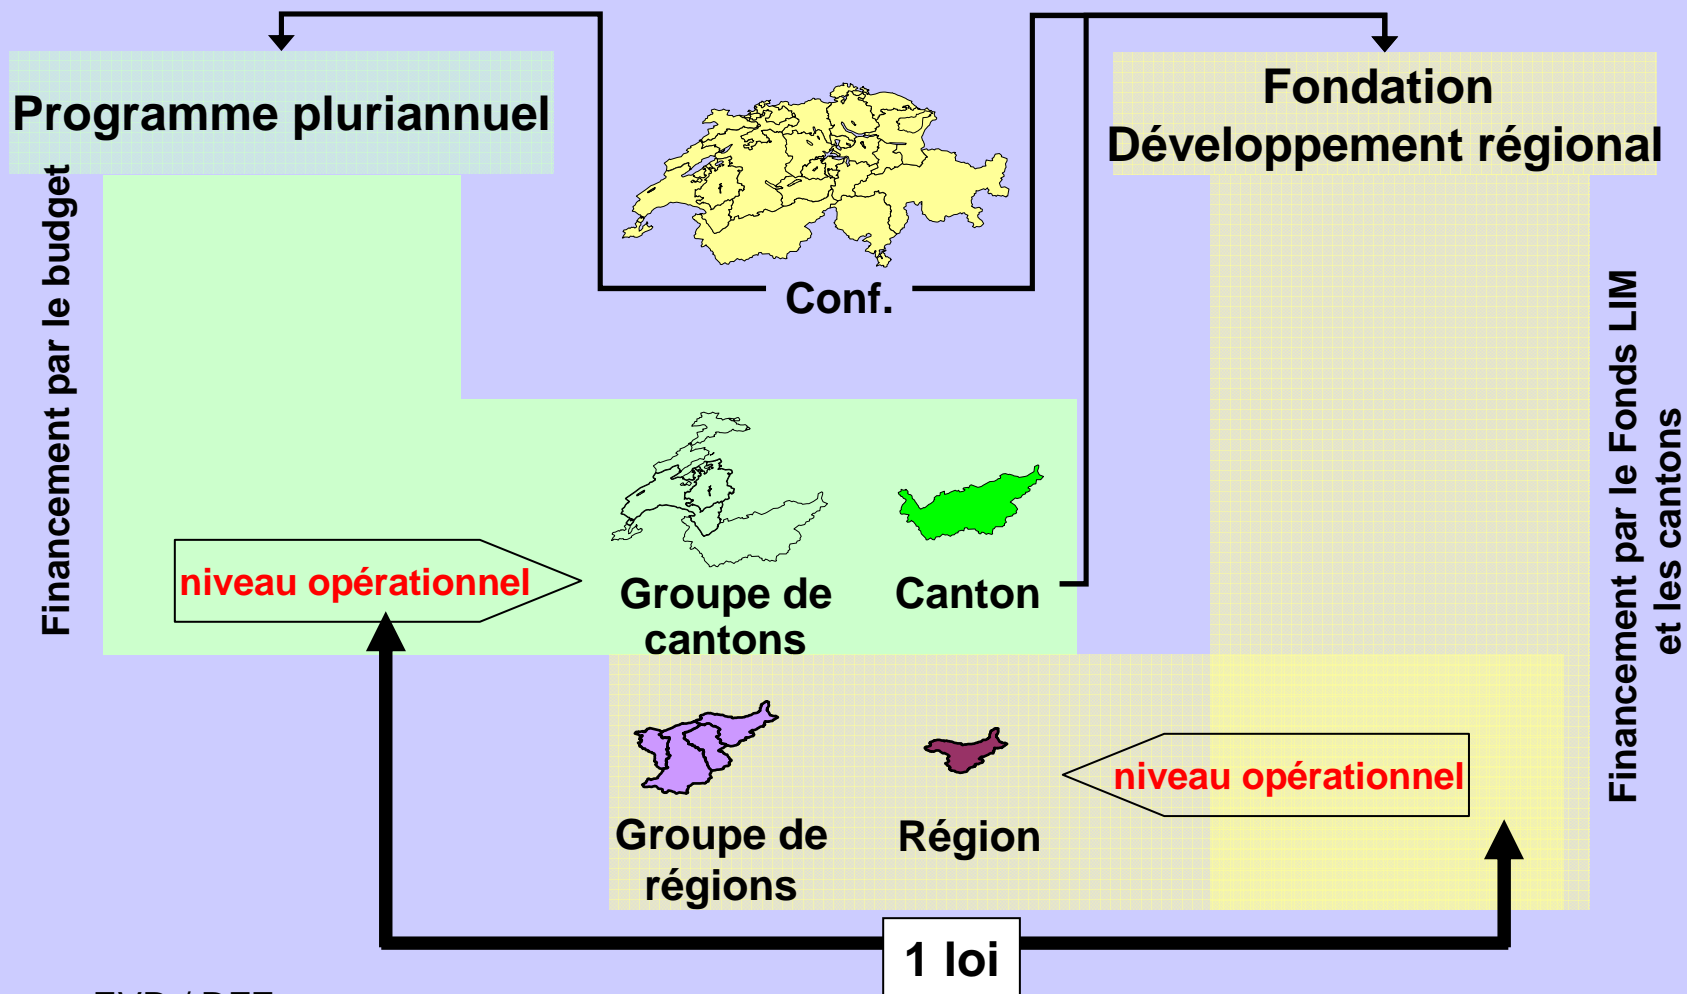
Programme pluriannuel

Fondation
Développement régional

Conf.

Financement par le budget

Financement par le Fonds LIM et les cantons

niveau opérationnel

Groupe de cantons

Canton

Groupe de régions

Région

niveau opérationnel

1 loi

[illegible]